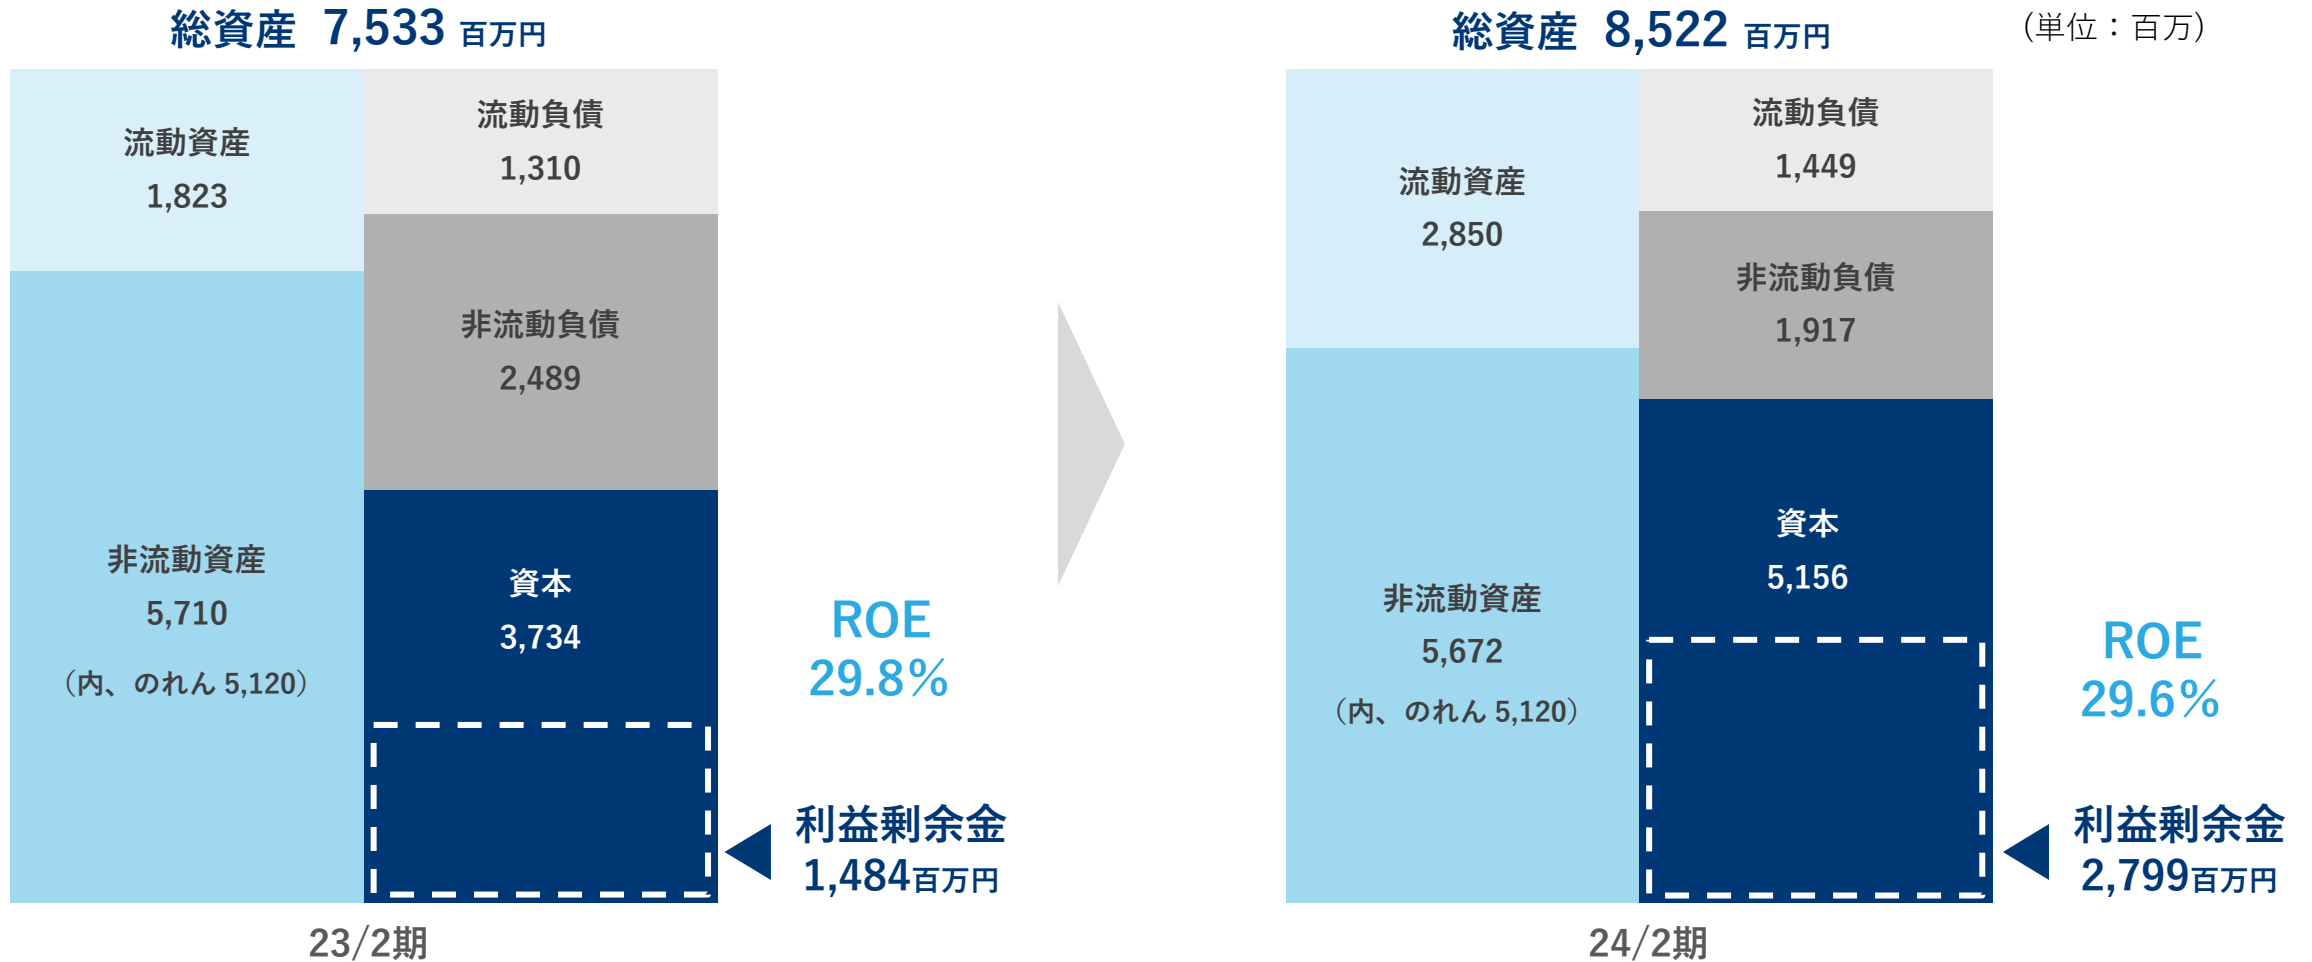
総資産 7,533 百万円

流動資産
1,823

流動負債
1,310

非流動負債
2,489

非流動資産
5,710
（内、のれん 5,120）

資本
3,734

ROE
29.8%

利益剰余金
1,484百万円

23/2期

総資産 8,522 百万円

（単位：百万）

流動資産
2,850

流動負債
1,449

非流動負債
1,917

資本
5,156

非流動資産
5,672
（内、のれん 5,120）

ROE
29.6%

利益剰余金
2,799百万円

24/2期